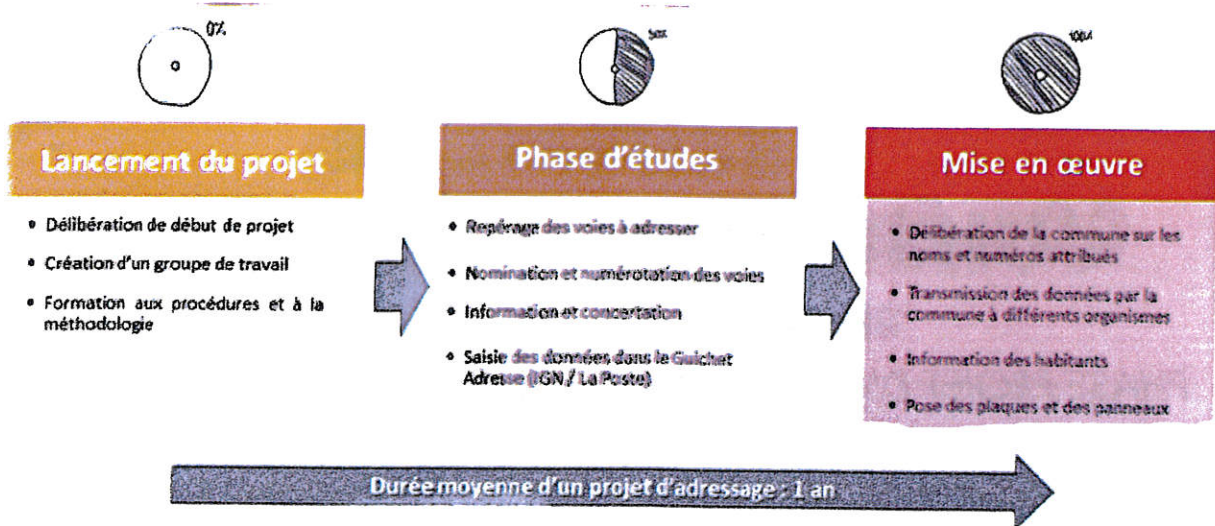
0%

50%

100%

Lancement du projet

• Délibération de début de projet

• Création d'un groupe de travail

• Formation aux procédures et à la méthodologie

Phase d'études

• Repérage des voies à adresser

• Nomination et numérotation des voies

• Information et concertation

• Saisie des données dans le Guichet Adresse (IGN / La Poste)

Mise en œuvre

• Délibération de la commune sur les noms et numéros attribués

• Transmission des données par la commune à différents organismes

• Information des habitants

• Pose des plaques et des panneaux

Durée moyenne d'un projet d'adressage : 1 an